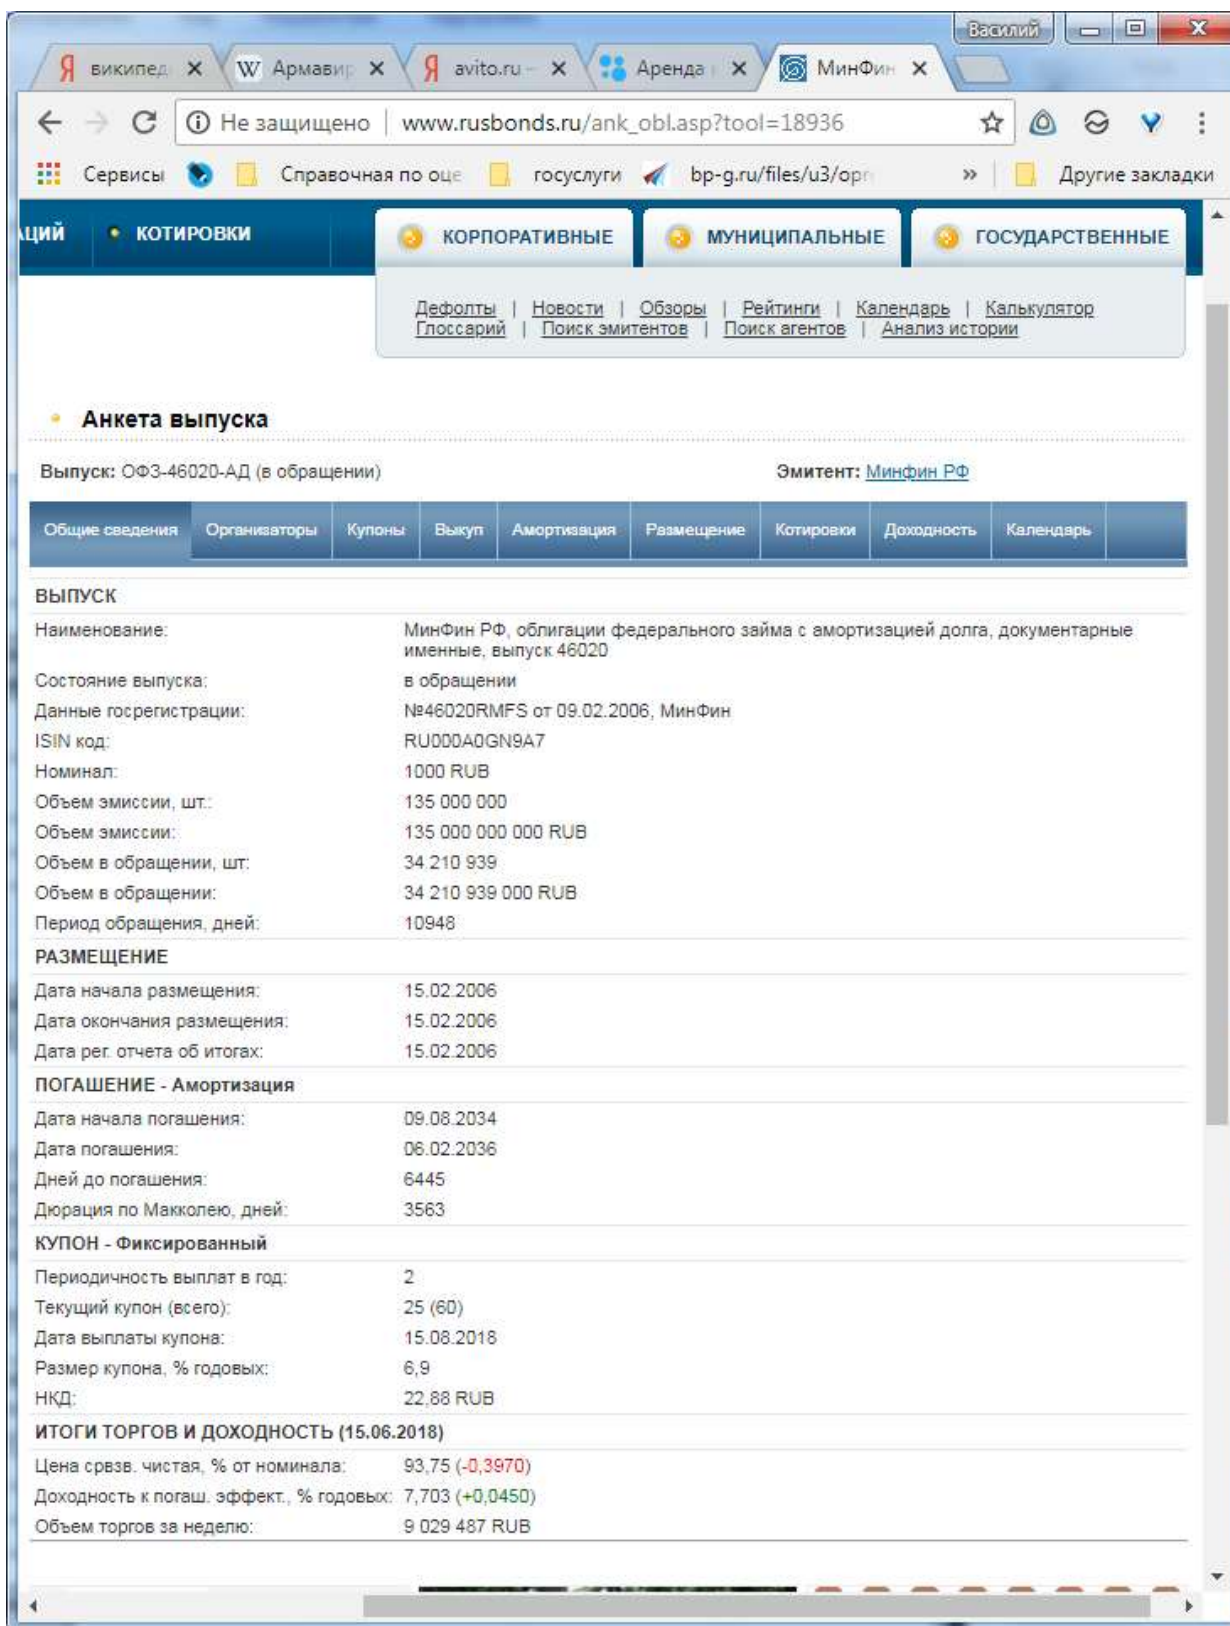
Василий

Я википед ×
W Армавир ×
Я avito.ru ×
Аренда ×
МинФин ×

Не защищено | www.rusbonds.ru/ank_obl.asp?tool=18936

Сервисы | Справочная по оце | госуслуги | bp-g.ru/files/u3/op | » | Другие закладки

ций • КОТИРОВКИ | КОРПОРАТИВНЫЕ | МУНИЦИПАЛЬНЫЕ | ГОСУДАРСТВЕННЫЕ

Дефолты | Новости | Обзоры | Рейтинги | Календарь | Калькулятор
Глоссарий | Поиск эмитентов | Поиск агентов | Анализ истории

Анкета выпуска

Выпуск: ОФЗ-46020-АД (в обращении)
Эмитент: Минфин РФ

Общие сведения | Организаторы | Купоны | Выкуп | Амортизация | Размещение | Котировки | Доходность | Календарь

ВЫПУСК

| | |
|---|---|
| Наименование: | МинФин РФ, облигации федерального займа с амортизацией долга, документарные именные, выпуск 46020 |
| Состояние выпуска: | в обращении |
| Данные госрегистрации: | №46020RMFS от 09.02.2006, МинФин |
| ISIN код: | RU000A0GN9A7 |
| Номинал: | 1000 RUB |
| Объем эмиссии, шт.: | 135 000 000 |
| Объем эмиссии: | 135 000 000 000 RUB |
| Объем в обращении, шт: | 34 210 939 |
| Объем в обращении: | 34 210 939 000 RUB |
| Период обращения, дней: | 10948 |

РАЗМЕЩЕНИЕ

| | |
|---|---|
| Дата начала размещения: | 15.02.2006 |
| Дата окончания размещения: | 15.02.2006 |
| Дата рег. отчета об итогах: | 15.02.2006 |

ПОГАШЕНИЕ - Амортизация

| | |
|---|---|
| Дата начала погашения: | 09.08.2034 |
| Дата погашения: | 06.02.2036 |
| Дней до погашения: | 6445 |
| Дюрация по Макколею, дней: | 3563 |

КУПОН - Фиксированный

| | |
|---|---|
| Периодичность выплат в год: | 2 |
| Текущий купон (всего): | 25 (60) |
| Дата выплаты купона: | 15.08.2018 |
| Размер купона, % годовых: | 6,9 |
| НКД: | 22,88 RUB |

ИТОГИ ТОРГОВ И ДОХОДНОСТЬ (15.06.2018)

| | |
|---|---|
| Цена срвзв. чистая, % от номинала: | 93,75 (-0,3970) |
| Доходность к погаш. эффект., % годовых: | 7,703 (+0,0450) |
| Объем торгов за неделю: | 9 029 487 RUB |